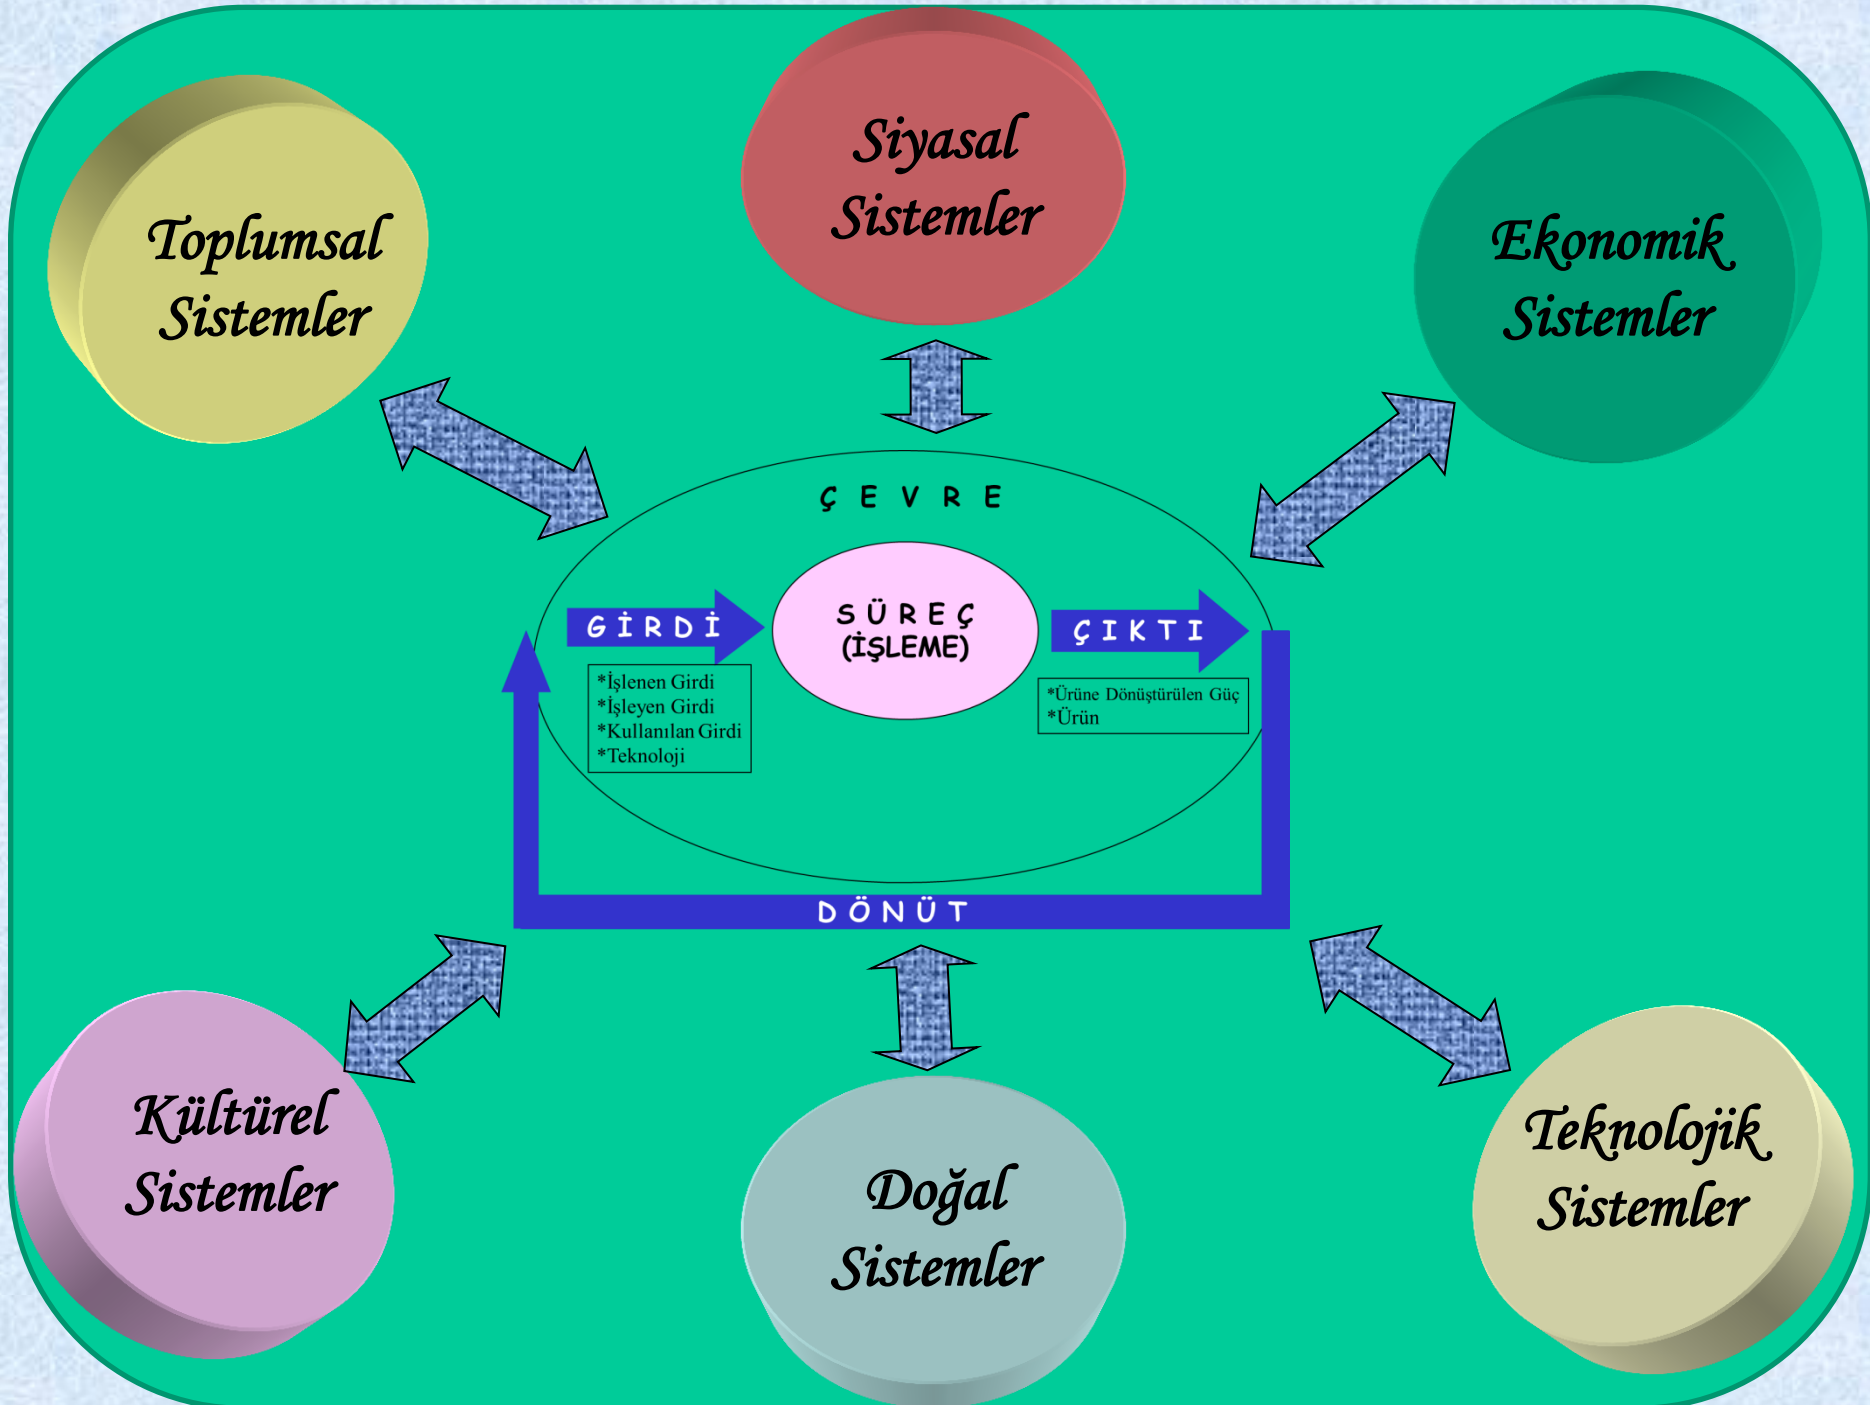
Toplumsal Sistemler

Siyasal Sistemler

Ekonomik Sistemler

ÇEVRE

GİRDİ

SÜREÇ (İŞLEME)

ÇIKTI

*İşlenen Girdi
*İşleyen Girdi
*Kullanılan Girdi
*Teknoloji

*Ürüne Dönüştürülen Güç
*Ürün

DÖNÜT

Kültürel Sistemler

Doğal Sistemler

Teknolojik Sistemler